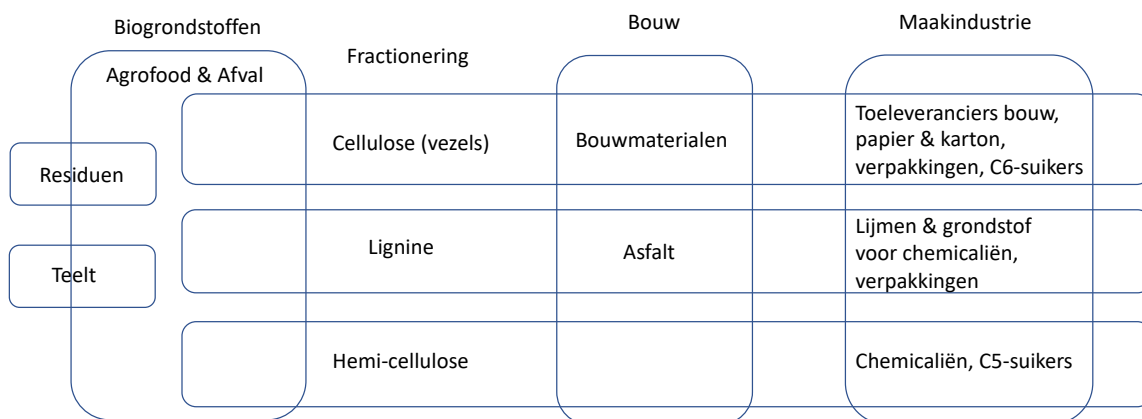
Biogrondstoffen

Agrofood & Afval

Fractionering

Bouw

Maakindustrie

Residuen

Teelt

Cellulose (vezels)

Bouwmaterialen

Toeleveranciers bouw, papier & karton, verpakkingen, C6-suikers

Lignine

Asfalt

Lijmen & grondstof voor chemicaliën, verpakkingen

Hemi-cellulose

Chemicaliën, C5-suikers